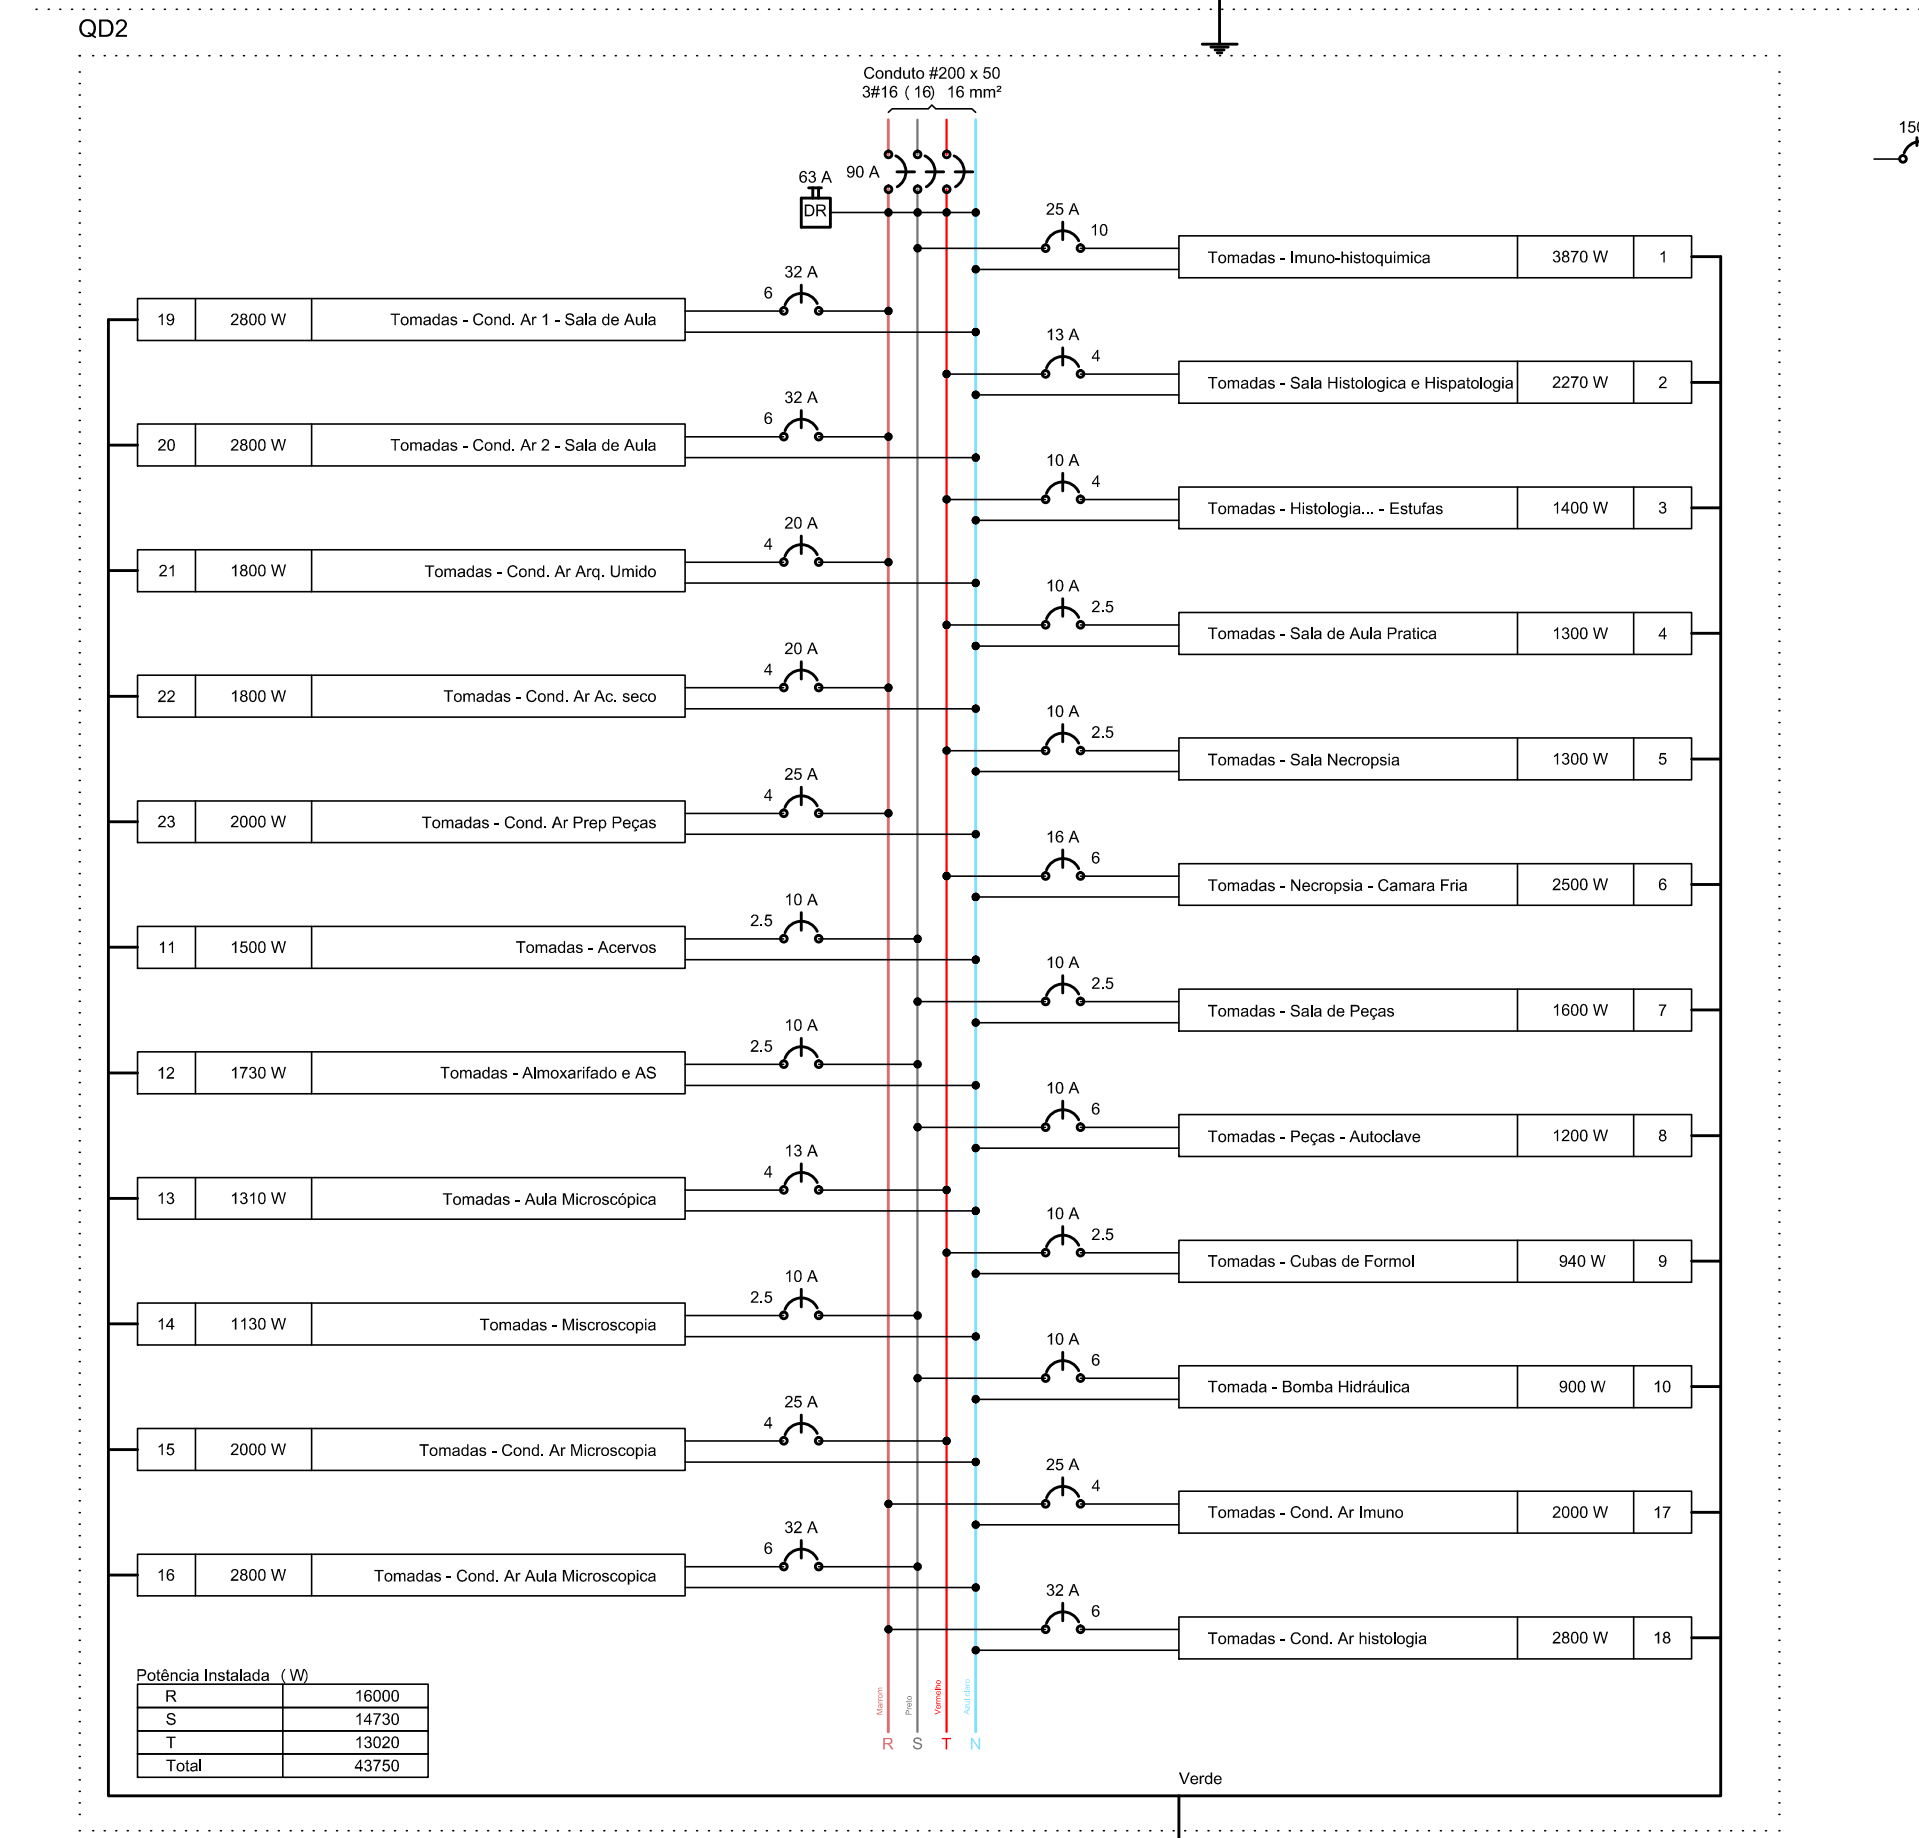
QD2

Conduto #200 x 50
3#16 ( 16) 16 mm²

63 A
DR
90 A

150

25 A
10
Tomadas - Imuno-histoquimica | 3870 W | 1

32 A
6
19 | 2800 W | Tomadas - Cond. Ar 1 - Sala de Aula

13 A
4
Tomadas - Sala Histologica e Hispatologia | 2270 W | 2

32 A
6
20 | 2800 W | Tomadas - Cond. Ar 2 - Sala de Aula

10 A
4
Tomadas - Histologia... - Estufas | 1400 W | 3

20 A
4
21 | 1800 W | Tomadas - Cond. Ar Arq. Umido

10 A
2.5
Tomadas - Sala de Aula Pratica | 1300 W | 4

20 A
4
22 | 1800 W | Tomadas - Cond. Ar Ac. seco

10 A
2.5
Tomadas - Sala Necropsia | 1300 W | 5

25 A
4
23 | 2000 W | Tomadas - Cond. Ar Prep Peças

16 A
6
Tomadas - Necropsia - Camara Fria | 2500 W | 6

10 A
2.5
11 | 1500 W | Tomadas - Acervos

10 A
2.5
Tomadas - Sala de Peças | 1600 W | 7

10 A
2.5
12 | 1730 W | Tomadas - Almoxarifado e AS

10 A
6
Tomadas - Peças - Autoclave | 1200 W | 8

13 A
4
13 | 1310 W | Tomadas - Aula Microscópica

10 A
2.5
Tomadas - Cubas de Formol | 940 W | 9

10 A
2.5
14 | 1130 W | Tomadas - Miscroscopia

10 A
6
Tomada - Bomba Hidráulica | 900 W | 10

25 A
4
15 | 2000 W | Tomadas - Cond. Ar Microscopia

25 A
4
Tomadas - Cond. Ar Imuno | 2000 W | 17

32 A
6
16 | 2800 W | Tomadas - Cond. Ar Aula Microscopica

32 A
6
Tomadas - Cond. Ar histologia | 2800 W | 18

Potência Instalada ( W)

| R | 16000 |
|---|---|
| S | 14730 |
| T | 13020 |
| Total | 43750 |

Marrom Preto Vermelho Azul claro
R S T N

Verde